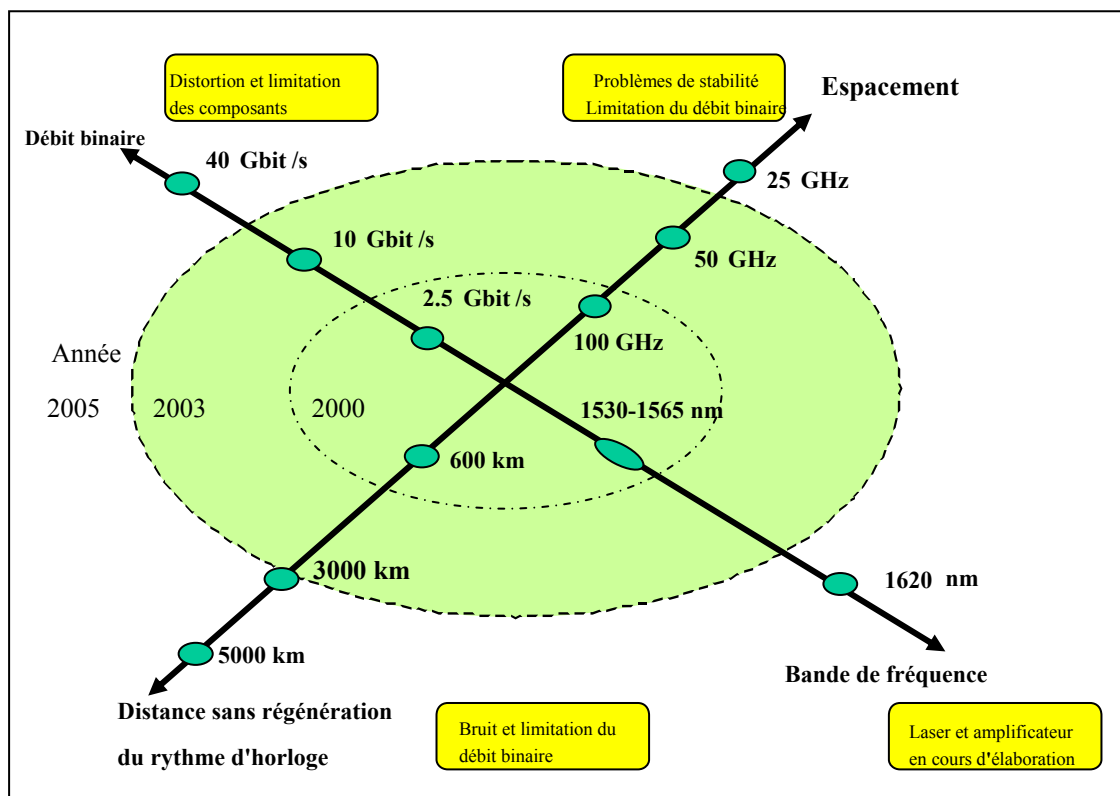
Distortion et limitation des composants

Problèmes de stabilité Limitation du débit binaire

Espacement

Débit binaire

40 Gbit /s

25 GHz

10 Gbit /s

50 GHz

2.5 Gbit /s

100 GHz

Année

2005

2003

2000

1530-1565 nm

600 km

3000 km

1620 nm

5000 km

Bande de fréquence

Distance sans régénération du rythme d'horloge

Bruit et limitation du débit binaire

Laser et amplificateur en cours d'élaboration